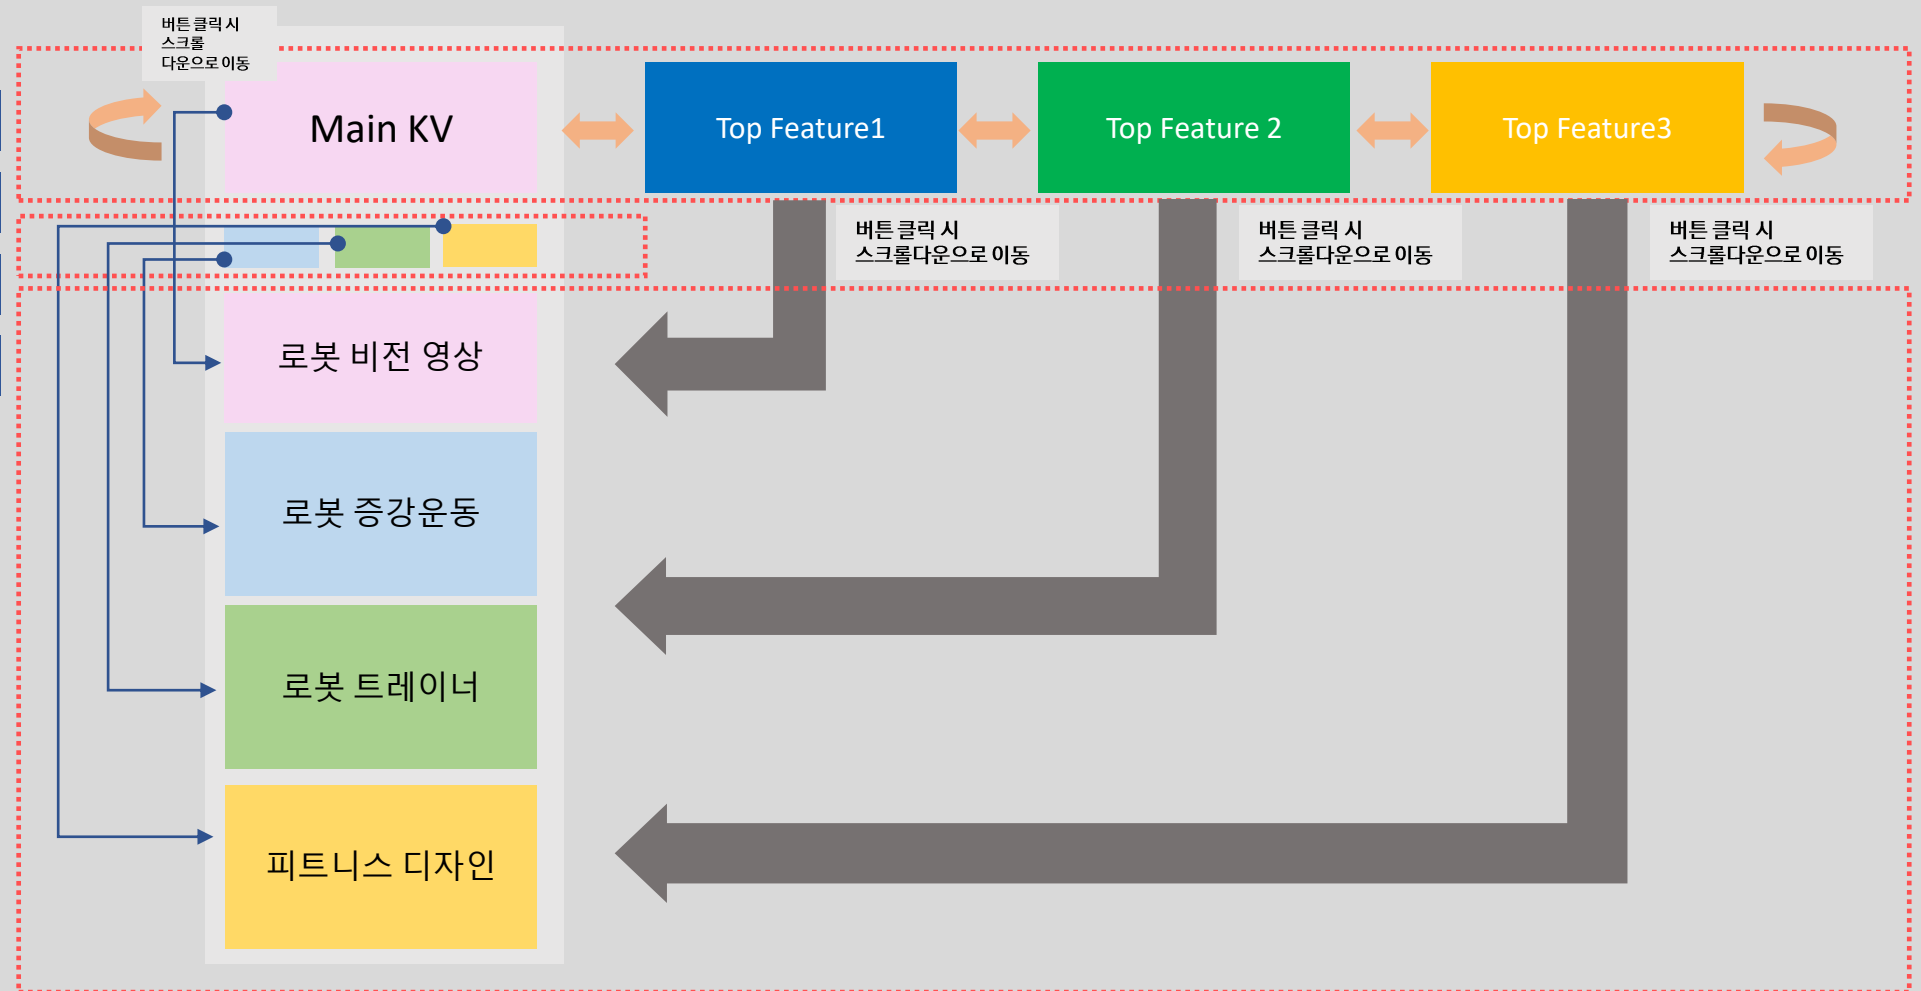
버튼 클릭 시
스크롤
다운으로 이동

Main KV

Top Feature1

Top Feature 2

Top Feature3

버튼 클릭 시
스크롤다운으로 이동

버튼 클릭 시
스크롤다운으로 이동

버튼 클릭 시
스크롤다운으로 이동

로봇 비전 영상

로봇 증강운동

로봇 트레이너

피트니스 디자인